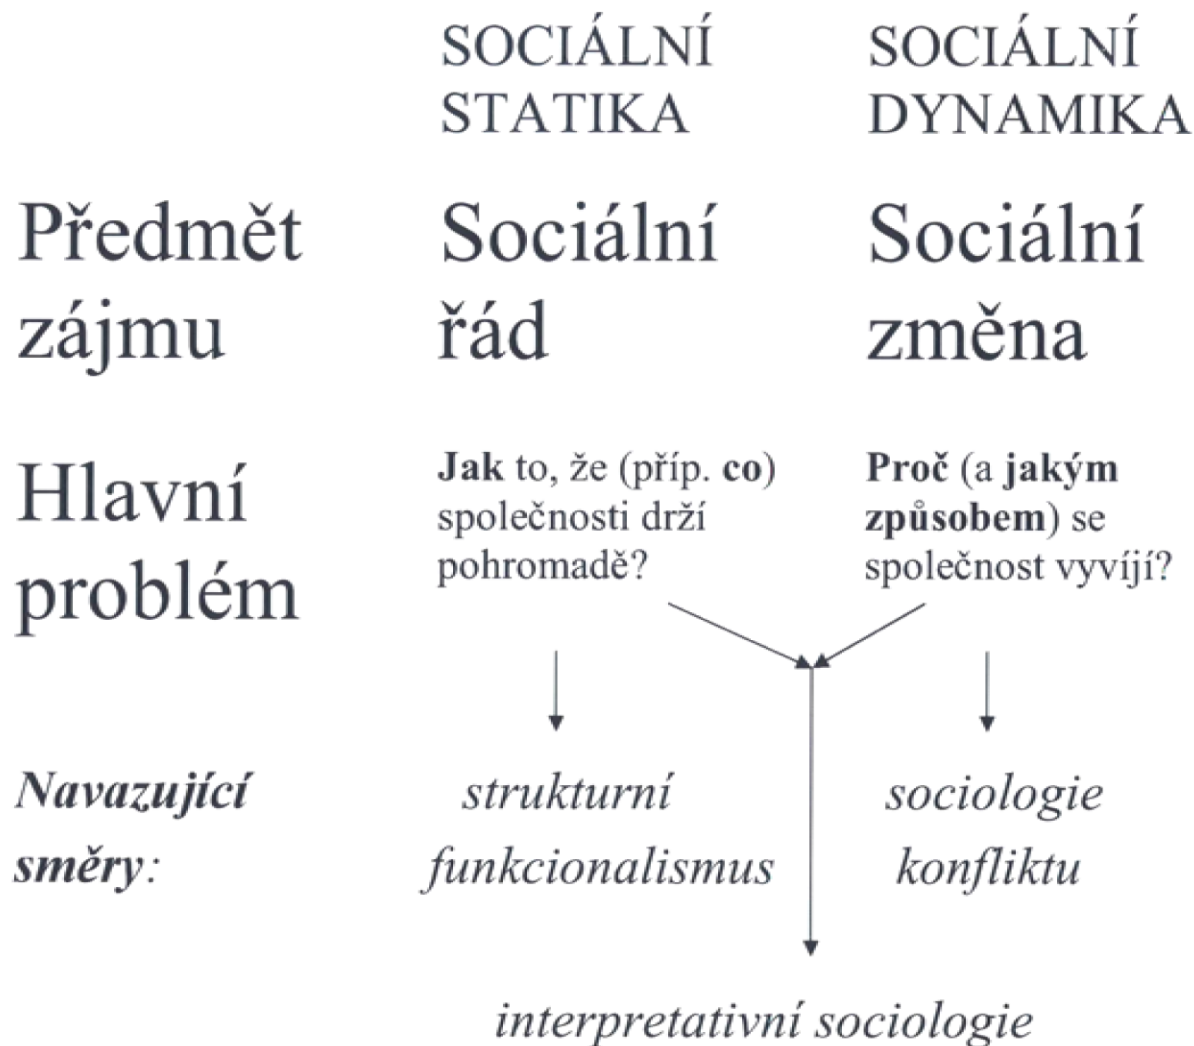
| | SOCIÁLNÍ STATIKA | SOCIÁLNÍ DYNAMIKA |
|---|---|---|
| Předmět zájmu | Sociální řád | Sociální změna |
| Hlavní problém | **Jak** to, že (příp. **co**) společnosti drží pohromadě? | **Proč** (a **jakým způsobem**) se společnost vyvíjí? |
| ***Navazující směry***: | *strukturní funkcionalismus* | *sociologie konfliktu* |

*interpretativní sociologie*